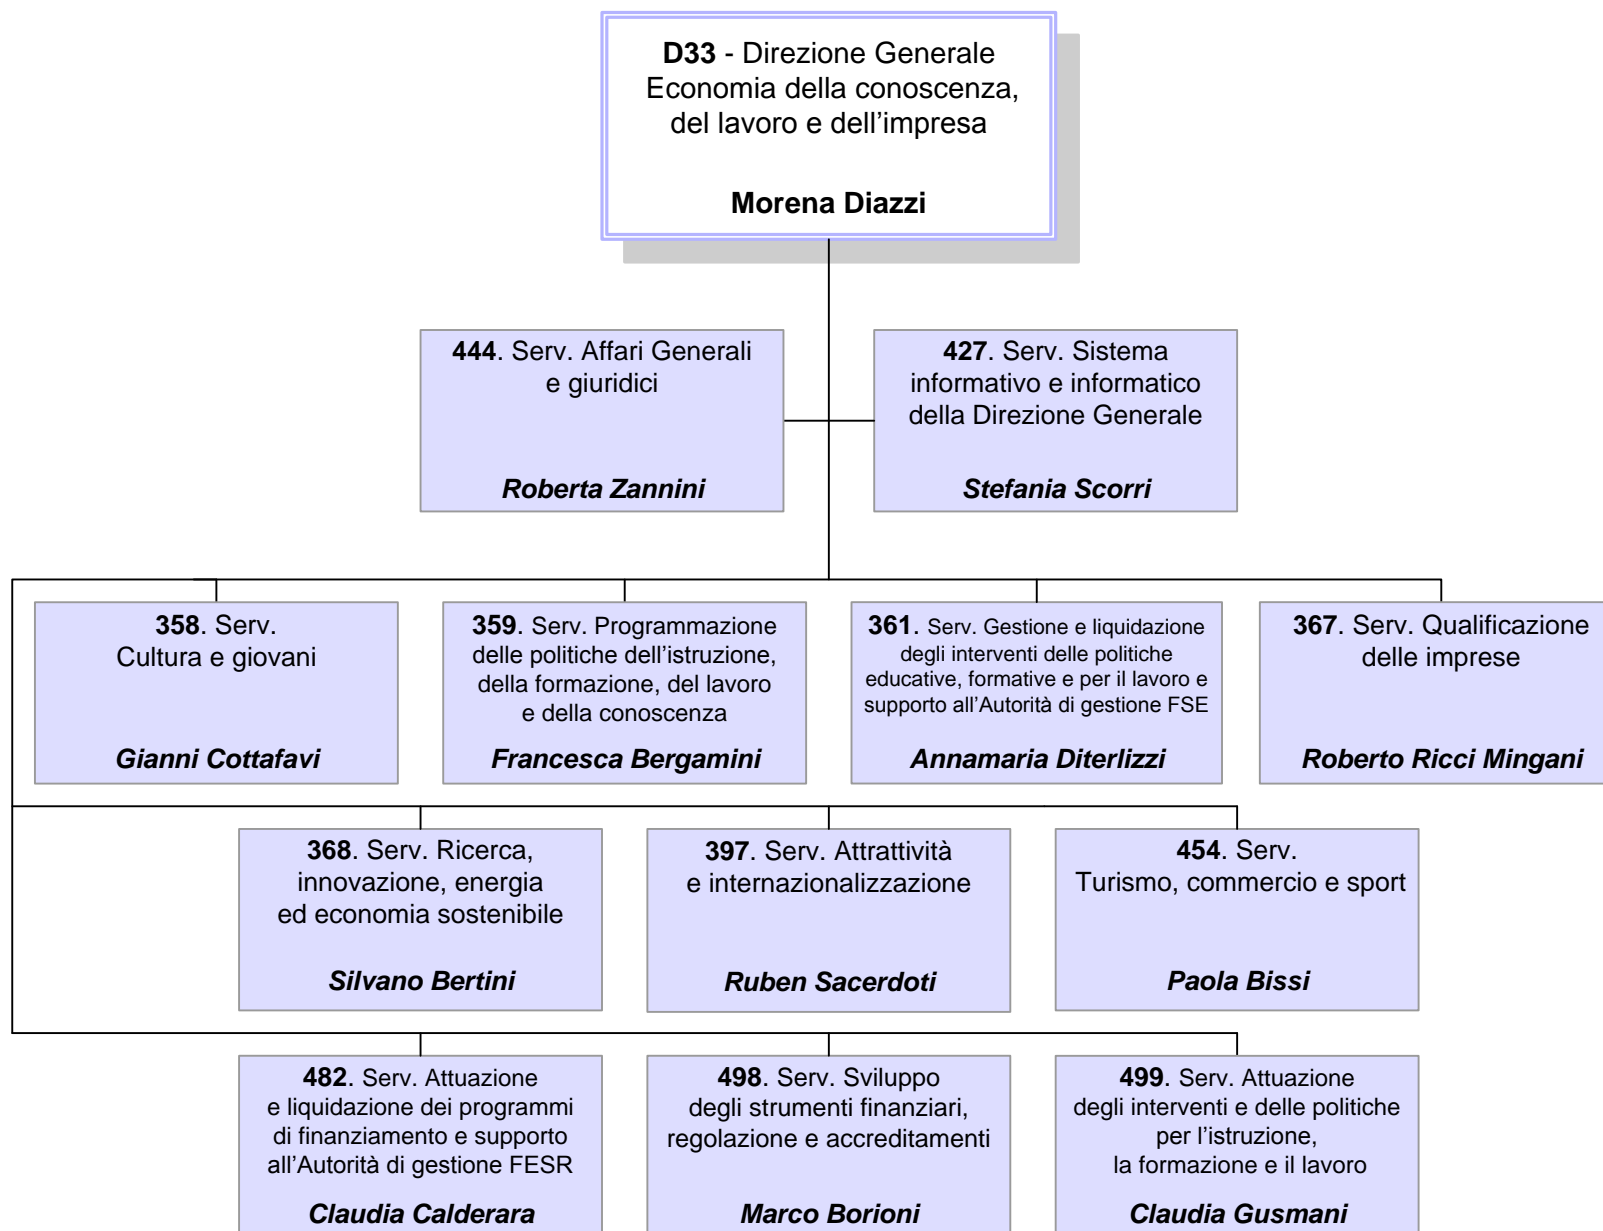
**D33** - Direzione Generale Economia della conoscenza, del lavoro e dell'impresa

**Morena Diazzi**

**444**. Serv. Affari Generali e giuridici

***Roberta Zannini***

**427**. Serv. Sistema informativo e informatico della Direzione Generale

***Stefania Scorri***

**358**. Serv. Cultura e giovani

***Gianni Cottafavi***

**359**. Serv. Programmazione delle politiche dell'istruzione, della formazione, del lavoro e della conoscenza

***Francesca Bergamini***

**361**. Serv. Gestione e liquidazione degli interventi delle politiche educative, formative e per il lavoro e supporto all'Autorità di gestione FSE

***Annamaria Diterlizzi***

**367**. Serv. Qualificazione delle imprese

***Roberto Ricci Mingani***

**368**. Serv. Ricerca, innovazione, energia ed economia sostenibile

***Silvano Bertini***

**397**. Serv. Attrattività e internazionalizzazione

***Ruben Sacerdoti***

**454**. Serv. Turismo, commercio e sport

***Paola Bissi***

**482**. Serv. Attuazione e liquidazione dei programmi di finanziamento e supporto all'Autorità di gestione FESR

***Claudia Calderara***

**498**. Serv. Sviluppo degli strumenti finanziari, regolazione e accreditamenti

***Marco Borioni***

**499**. Serv. Attuazione degli interventi e delle politiche per l'istruzione, la formazione e il lavoro

***Claudia Gusmani***